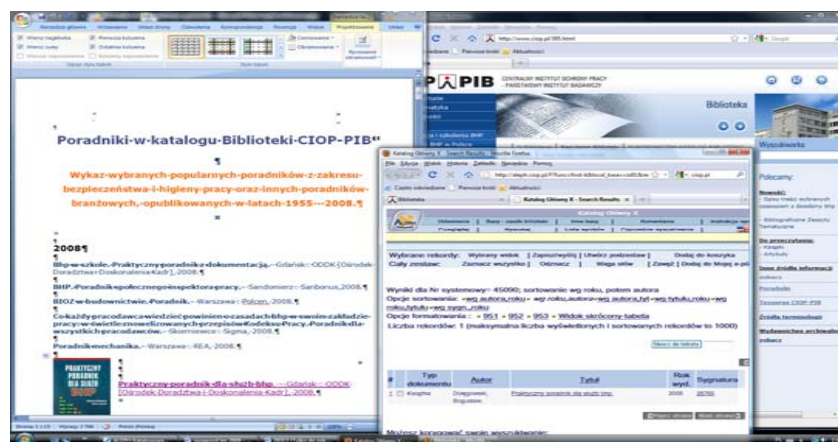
Poradniki·w·katalogu·Biblioteki·CIOP-PIB"

¶

Wykaz·wybranych·popularnych·poradników·z·zakresu·bezpieczeństwa·i·higieny·pracy·oraz·innych·poradników·branżowych,·opublikowanych·w·latach·1955·-·2008.¶

2008¶

Bhp·w·szkole.·Praktyczny·poradnik·z·dokumentacją.·-·Gdańsk·:·ODDK·[Ośrodek·Doradztwa·i·Doskonalenia·Kadr],·2008.¶

BHP.·Poradnik·społecznego·inspektora·pracy.·-·Sandomierz·:·Sanbonus,·2008.¶

BIOZ·w·budownictwie.·Poradnik.·-·Warszawa·:·Polcen,·2008.¶

Co·każdy·pracodawca·wiedzieć·powinien·o·zasadach·bhp·w·swoim·zakładzie·pracy:·w·świetle·nowelizowanych·przepisów·Kodeksu·Pracy.·Poradnik·dla·wszystkich·pracodawców.·-·Skierniewice·:·Sigma,·2008.¶

Poradnik·mechanika.·-·Warszawa·:·REA,·2008.¶

Praktyczny·poradnik·dla·służb·bhp.·-·Gdańsk·:·ODDK·[Ośrodek·Doradztwa·i·Doskonalenia·Kadr],·2008.¶

CIOP PIB CENTRALNY INSTYTUT OCHRONY PRACY PAŃSTWOWY INSTYTUT BADAWCZY

Biblioteka

Polecamy:

Katalog Główny X - Search Results - Mozilla Firefox

Plik Edycja Widok Historia Zakładki Narzędzia Pomoc

http://aleph.ciop.pl

Najczęściej odwiedzane Pierwsze kroki Aktualności

Katalog Główny X - Search Results

Wybrane rekordy: Wybrany widok | Zapisz/wyślij | Utwórz podzbiór | Dodaj do koszyka
Cały zestaw: Zaznacz wszystko | Odznacz | Więcej stron | Zawęź | Dodaj do Mojej e-półki

Wyniki dla Nr systemowy= 45090; sortowanie wg roku, potem autora
Opcje sortowania: wg autora,roku - wg roku,autora - wg autora,tyt - wg tytułu,roku - wg roku,tytułu - wg sygn.,roku
Opcje formatowania: 951 - 952 - 953 - Widok skrócony-tabela
Liczba rekordów: 1 (maksymalna liczba wyświetlonych i sortowanych rekordów to 5000)

| # | Typ dokumentu | Autor | Tytuł | Rok wyd. | Sygnatura |
|---|---|---|---|---|---|
| 1 | Książka | Dolegowski, Bogusław. | Praktyczny poradnik dla służb bhp. | 2008 | 28765 |

Możesz korzystać z ...